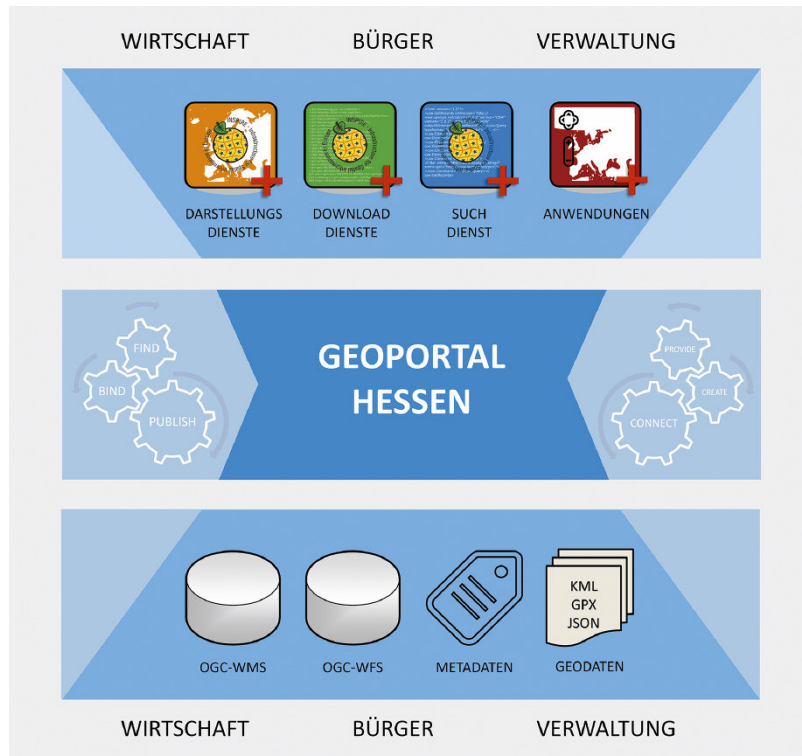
WIRTSCHAFT BÜRGER VERWALTUNG

DARSTELLUNGS DIENSTE

DOWNLOAD DIENSTE

SUCH DIENST

ANWENDUNGEN

FIND

BIND

PUBLISH

GEOPORTAL HESSEN

PROVIDE

CREATE

CONNECT

OGC-WMS

OGC-WFS

METADATEN

KML
GPX
JSON

GEODATEN

WIRTSCHAFT BÜRGER VERWALTUNG